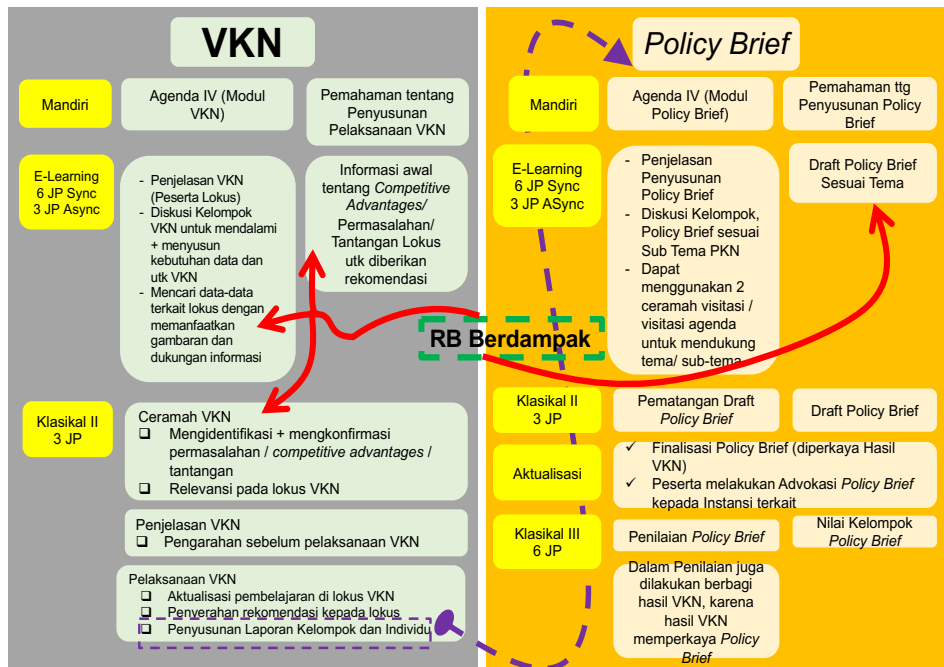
VKN

Mandiri

Agenda IV (Modul VKN)

Pemahaman tentang Penyusunan Pelaksanaan VKN

E-Learning 6 JP Sync 3 JP Async

- Penjelasan VKN (Peserta Lokus)
- Diskusi Kelompok VKN untuk mendalami + menyusun kebutuhan data dan utk VKN
- Mencari data-data terkait lokus dengan memanfaatkan gambaran dan dukungan informasi

Informasi awal tentang *Competitive Advantages/* Permasalahan/ Tantangan Lokus utk diberikan rekomendasi

Klasikal II 3 JP

Ceramah VKN
❑ Mengidentifikasi + mengkonfirmasi permasalahan / *competitive advantages* / tantangan
❑ Relevansi pada lokus VKN

Penjelasan VKN
❑ Pengarahan sebelum pelaksanaan VKN

Pelaksanaan VKN
❑ Aktualisasi pembelajaran di lokus VKN
❑ Penyerahan rekomendasi kepada lokus
❑ Penyusunan Laporan Kelompok dan Individ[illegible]

RB Berdampak

*Policy Brief*

Mandiri

Agenda IV (Modul Policy Brief)

Pemahaman ttg Penyusunan Policy Brief

E-Learning 6 JP Sync 3 JP ASync

- Penjelasan Penyusunan Policy Brief
- Diskusi Kelompok, Policy Brief sesuai Sub Tema PKN
- Dapat menggunakan 2 ceramah visitasi / visitasi agenda untuk mendukung tema/ sub-tema

Draft Policy Brief Sesuai Tema

Klasikal II 3 JP

Pematangan Draft *Policy Brief*

Draft Policy Brief

Aktualisasi

✓ Finalisasi Policy Brief (diperkaya Hasil VKN)
✓ Peserta melakukan Advokasi *Policy Brief* kepada Instansi terkait

Klasikal III 6 JP

Penilaian *Policy Brief*

Nilai Kelompok *Policy Brief*

Dalam Penilaian juga dilakukan berbagi hasil VKN, karena hasil VKN memperkaya *Policy Brief*